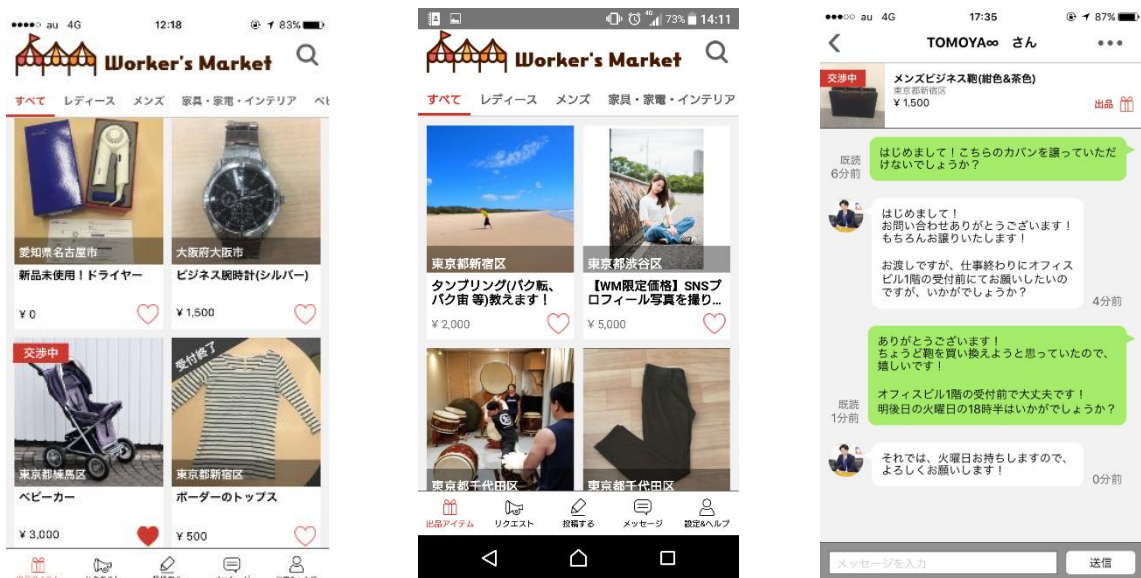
●●●●○ au 4G 12:18 83%

Worker's Market

すべて レディース メンズ 家具・家電・インテリア ベ

愛知県名古屋市
新品未使用！ドライヤー
¥ 0

大阪府大阪市
ビジネス腕時計(シルバー)
¥ 1,500

交渉中
東京都練馬区
ベビーカー
¥ 3,000

受付終了
東京都新宿区
ボーダーのトップス
¥ 500

73% 14:11

Worker's Market

すべて レディース メンズ 家具・家電・インテリア

東京都新宿区
タンブリング(バク転、バク宙 等)教えます！
¥ 2,000

東京都渋谷区
【WM限定価格】SNSプロフィール写真を撮り...
¥ 5,000

東京都千代田区

東京都千代田区

出品アイテム リクエスト 投稿する メッセージ 設定&ヘルプ

●●●○○ au 4G 17:35 87%

TOMOYA∞ さん

交渉中
メンズビジネス鞄(紺色&茶色)
東京都新宿区
¥ 1,500
出品

既読
6分前
はじめまして！こちらのカバンを譲っていただけないでしょうか？

はじめまして！
お問い合わせありがとうございます！
もちろんお譲りいたします！

お渡しですが、仕事終わりにオフィスビル1階の受付前にてお願いしたいのですが、いかがでしょうか？
4分前

既読
1分前
ありがとうございます！
ちょうど鞄を買い換えようと思っていたので、嬉しいです！

オフィスビル1階の受付前で大丈夫です！
明後日の火曜日の18時半はいかがでしょうか？

それでは、火曜日お持ちしますので、よろしくお願いします！
0分前

メッセージを入力
送信